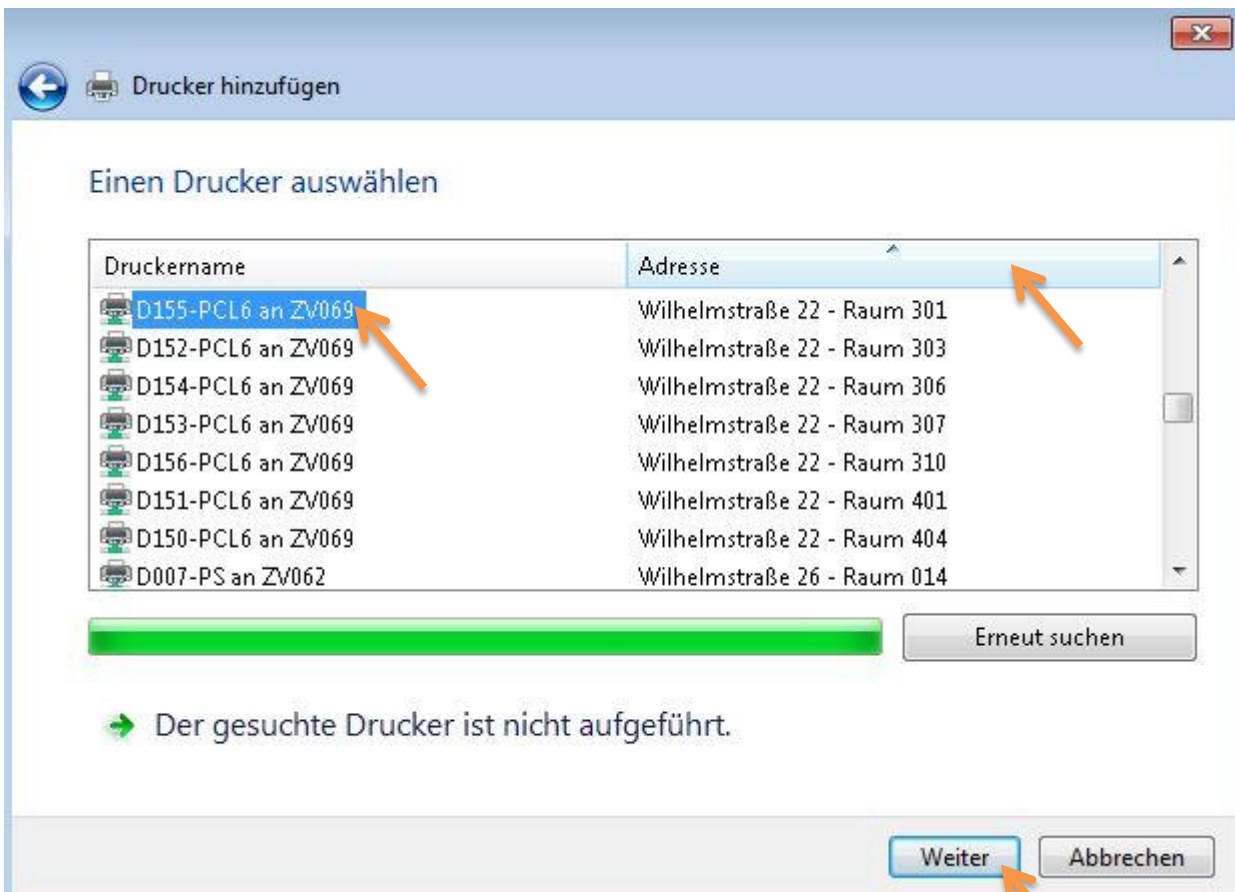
Drucker hinzufügen

Einen Drucker auswählen

| Druckername | Adresse |
|---|---|
| D155-PCL6 an ZV069 | Wilhelmstraße 22 - Raum 301 |
| D152-PCL6 an ZV069 | Wilhelmstraße 22 - Raum 303 |
| D154-PCL6 an ZV069 | Wilhelmstraße 22 - Raum 306 |
| D153-PCL6 an ZV069 | Wilhelmstraße 22 - Raum 307 |
| D156-PCL6 an ZV069 | Wilhelmstraße 22 - Raum 310 |
| D151-PCL6 an ZV069 | Wilhelmstraße 22 - Raum 401 |
| D150-PCL6 an ZV069 | Wilhelmstraße 22 - Raum 404 |
| D007-PS an ZV062 | Wilhelmstraße 26 - Raum 014 |

Erneut suchen

Der gesuchte Drucker ist nicht aufgeführt.

Weiter
Abbrechen